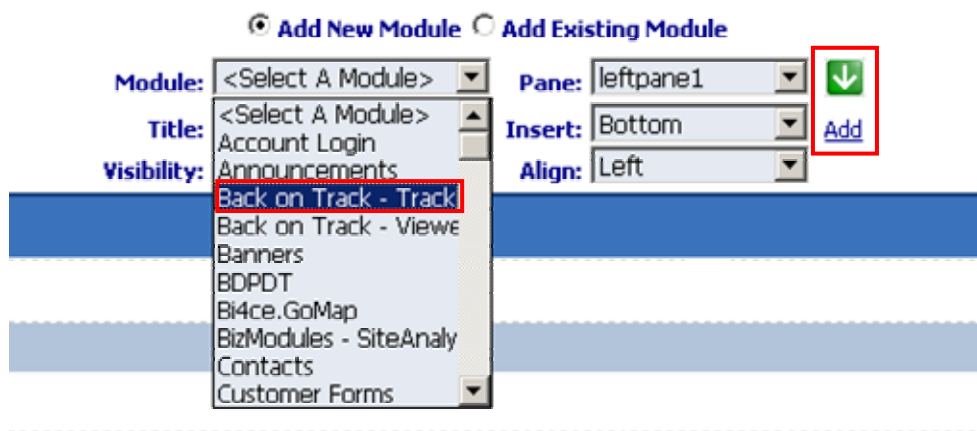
Add New Module Add Existing Module

Module: <Select A Module>

Pane: leftpane1

Add

Title:

Insert: Bottom

Visibility:

Align: Left

<Select A Module>
Account Login
Announcements
Back on Track - Track
Back on Track - Viewe
Banners
BDPDT
Bi4ce.GoMap
BizModules - SiteAnaly
Contacts
Customer Forms